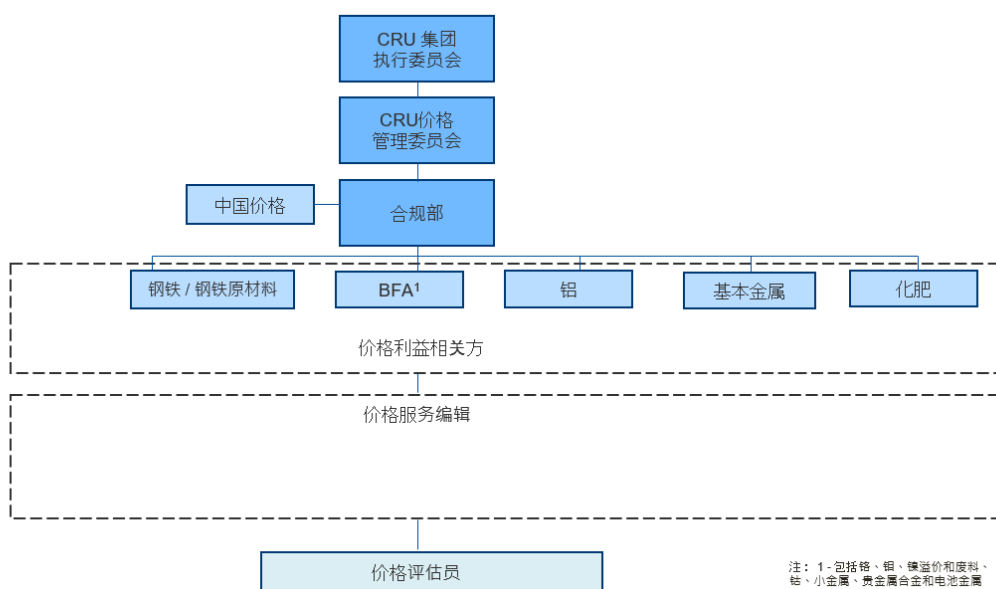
CRU 集团
执行委员会

CRU价格
管理委员会

中国价格

合规部

钢铁 / 钢铁原材料

BFA$^1$

铝

基本金属

化肥

价格利益相关方

价格服务编辑

价格评估员

注：1 - 包括铬、钼、镍溢价和废料、钴、小金属、贵金属合金和电池金属